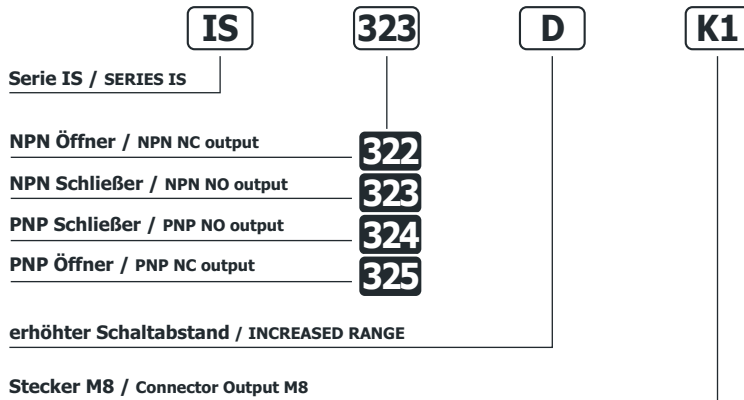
IS
323
D
K1

Serie IS / SERIES IS

NPN Öffner / NPN NC output
322

NPN Schließer / NPN NO output
323

PNP Schließer / PNP NO output
324

PNP Öffner / PNP NC output
325

erhöhter Schaltabstand / INCREASED RANGE

Stecker M8 / Connector Output M8